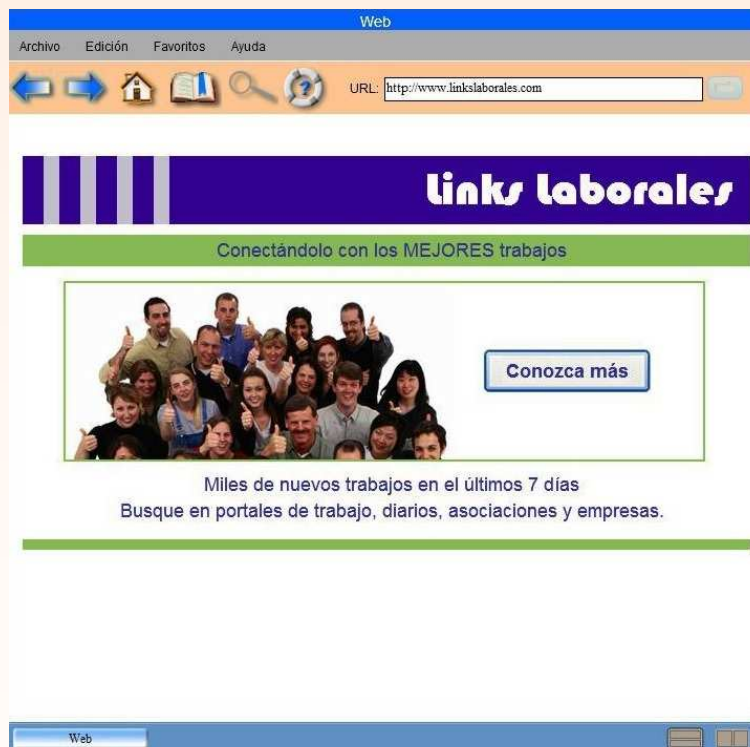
Web

Archivo Edición Favoritos Ayuda

URL: http://www.linkslaborales.com

Links laborales

Conectándolo con los MEJORES trabajos

Conozca más

Miles de nuevos trabajos en el últimos 7 días
Busque en portales de trabajo, diarios, asociaciones y empresas.

Web